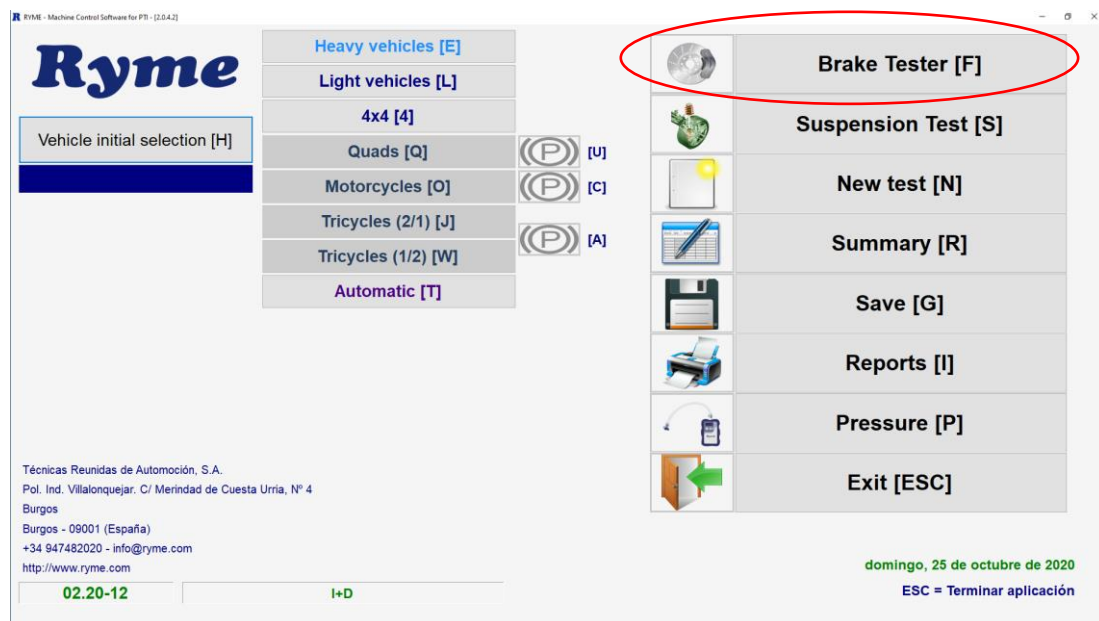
RYME - Machine Control Software for PTI - [2.0.4.2]

Ryme

Vehicle initial selection [H]

Heavy vehicles [E]
Light vehicles [L]
4x4 [4]
Quads [Q]
Motorcycles [O]
Tricycles (2/1) [J]
Tricycles (1/2) [W]
Automatic [T]

(P) [U]
(P) [C]
(P) [A]

Brake Tester [F]
Suspension Test [S]
New test [N]
Summary [R]
Save [G]
Reports [I]
Pressure [P]
Exit [ESC]

Técnicas Reunidas de Automoción, S.A.
Pol. Ind. Villalonquejar. C/ Merindad de Cuesta Urria, Nº 4
Burgos
Burgos - 09001 (España)
+34 947482020 - info@ryme.com
http://www.ryme.com

02.20-12
I+D

domingo, 25 de octubre de 2020
ESC = Terminar aplicación